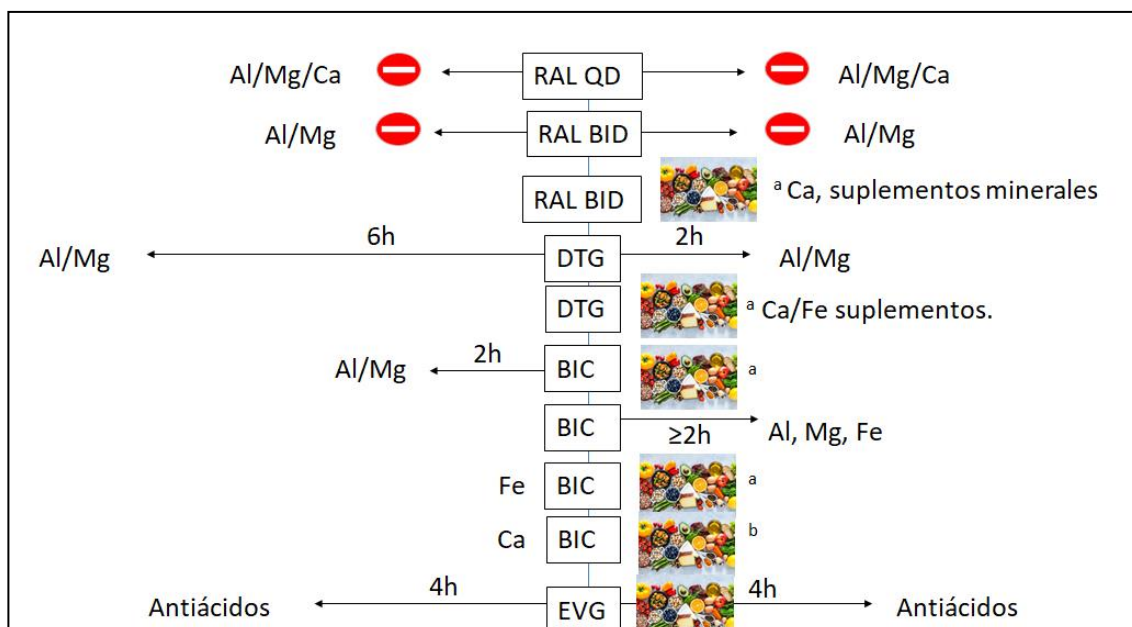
Al/Mg/Ca RAL QD Al/Mg/Ca

Al/Mg RAL BID Al/Mg

RAL BID $^{a}$ Ca, suplementos minerales

Al/Mg 6h DTG 2h Al/Mg

DTG $^{a}$ Ca/Fe suplementos.

Al/Mg 2h BIC $^{a}$

BIC ≥2h Al, Mg, Fe

Fe BIC $^{a}$

Ca BIC $^{b}$

Antiácidos 4h EVG 4h Antiácidos